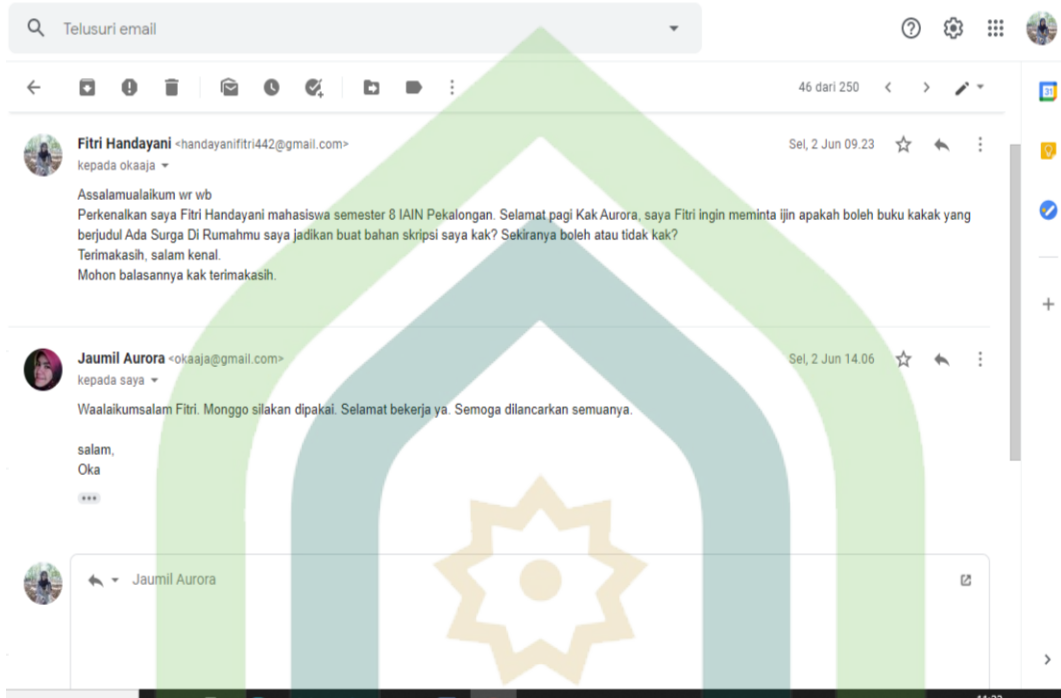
Telusuri email

46 dari 250

Fitri Handayani <handayanifitri442@gmail.com>
kepada okaaja

Sel, 2 Jun 09.23

Assalamualaikum wr wb
Perkenalkan saya Fitri Handayani mahasiswa semester 8 IAIN Pekalongan. Selamat pagi Kak Aurora, saya Fitri ingin meminta ijin apakah boleh buku kakak yang berjudul Ada Surga Di Rumahmu saya jadikan buat bahan skripsi saya kak? Sekiranya boleh atau tidak kak?
Terimakasih, salam kenal.
Mohon balasannya kak terimakasih.

Jaumil Aurora <okaaja@gmail.com>
kepada saya

Sel, 2 Jun 14.06

Waalaikumsalam Fitri. Monggo silakan dipakai. Selamat bekerja ya. Semoga dilancarkan semuanya.

salam,
Oka

Jaumil Aurora